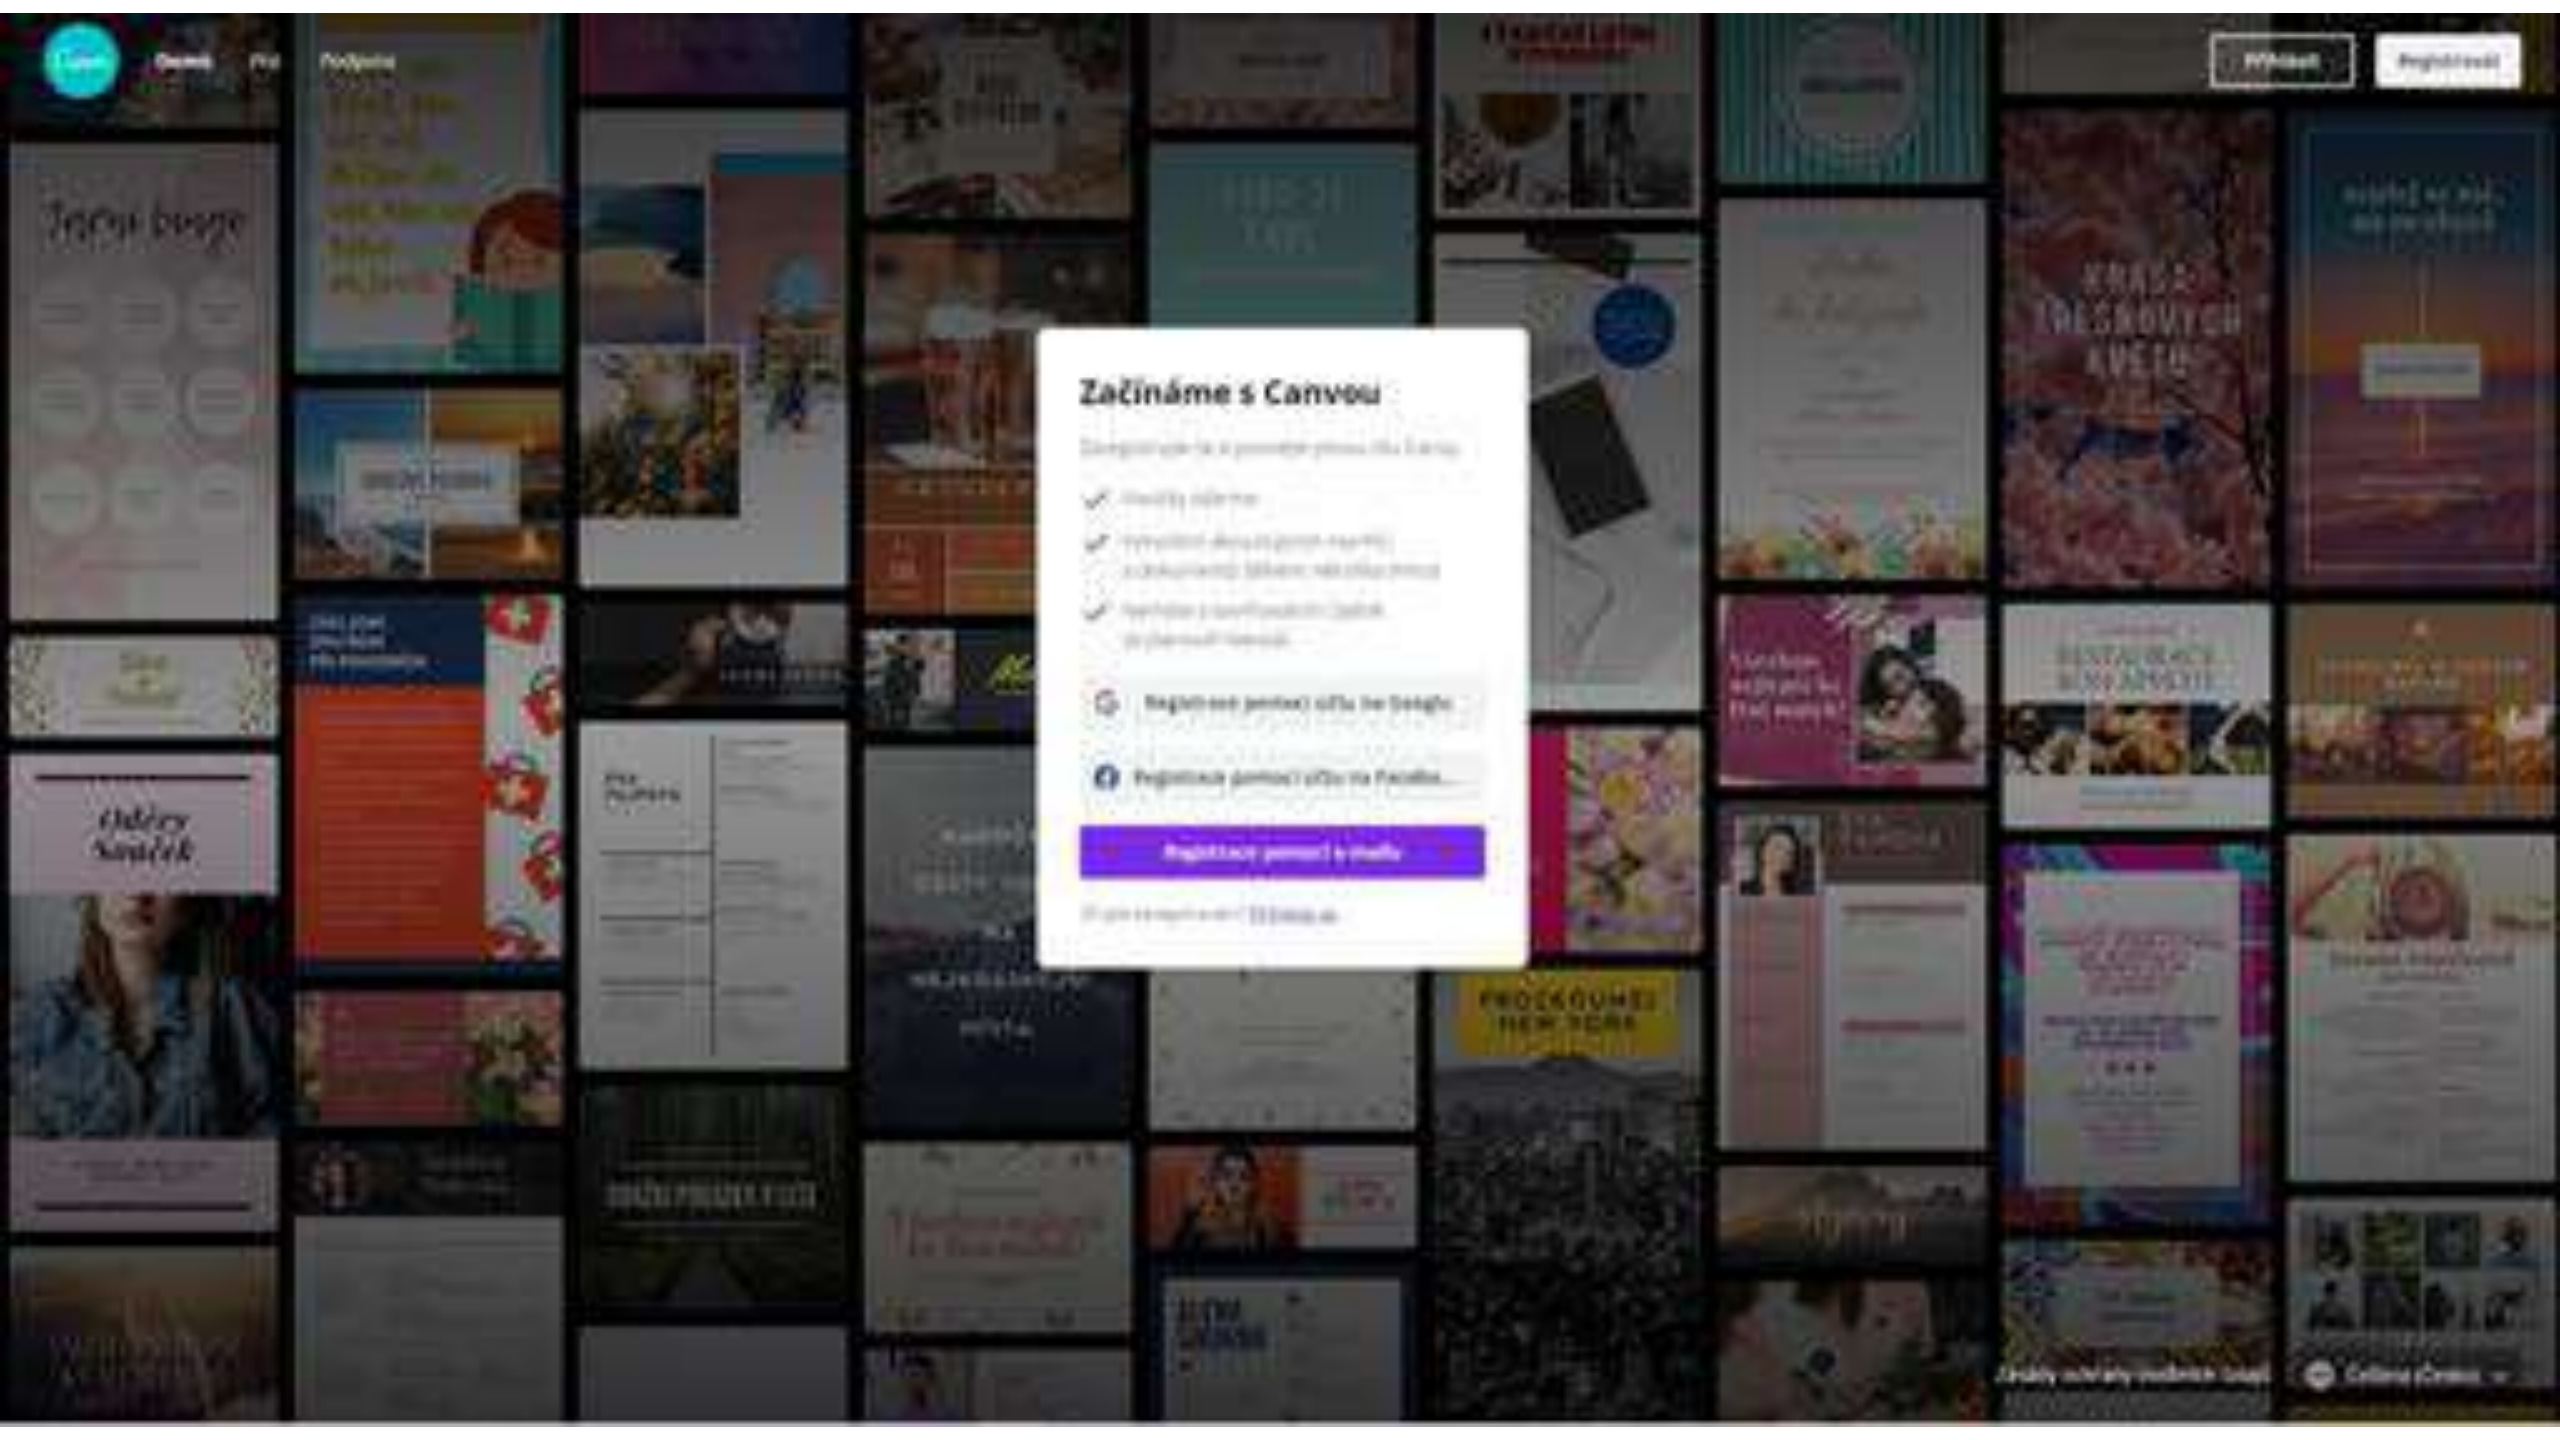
Canva Osobní Pro Podpora

Přihlásit Registrovat

Začínáme s Canvou

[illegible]

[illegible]

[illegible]

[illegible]

Registrace pomocí účtu na Google

Registrace pomocí účtu na Facebo...

Registrace pomocí e-mailu

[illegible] Přihlásit se

Krása třešňových květů

Restaurace

Procestujte New York

Odběry Sousedek

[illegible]

Čeština (Česko)